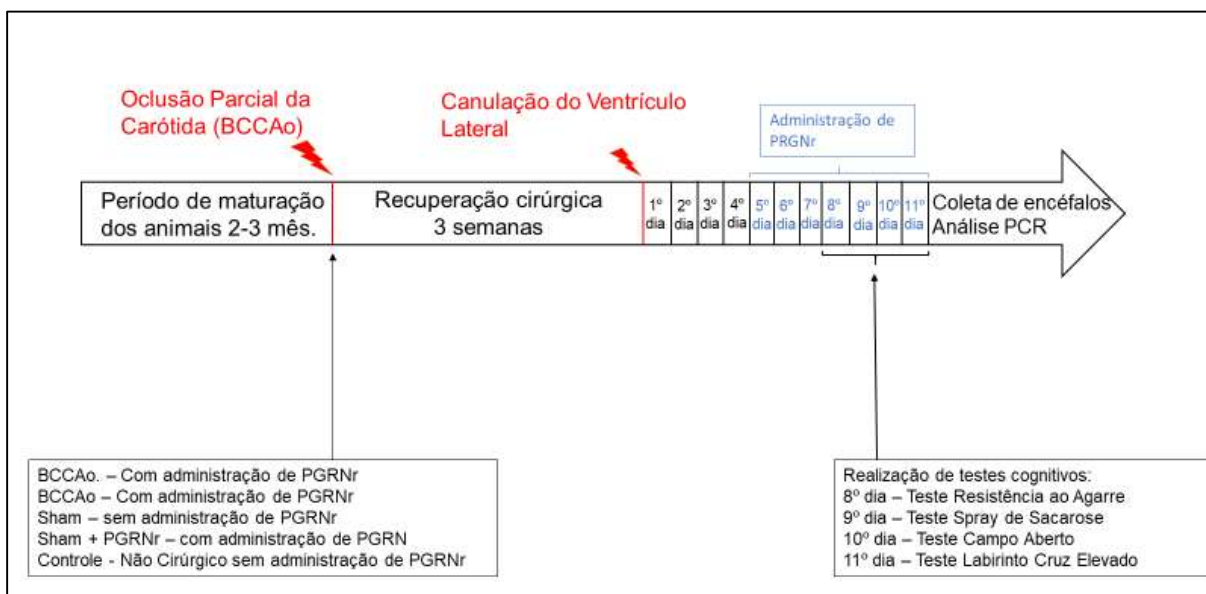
Oclusão Parcial da Carótida (BCCAo)

Canulação do Ventrículo Lateral

Administração de PRGNr

Período de maturação dos animais 2-3 mês.

Recuperação cirúrgica 3 semanas

| 1º dia | 2º dia | 3º dia | 4º dia | 5º dia | 6º dia | 7º dia | 8º dia | 9º dia | 10º dia | 11º dia |
|---|---|---|---|---|---|---|---|---|---|---|

Coleta de encéfalos Análise PCR

BCCAo. – Com administração de PGRNr
BCCAo – Com administração de PGRNr
Sham – sem administração de PGRNr
Sham + PGRNr – com administração de PGRN
Controle - Não Cirúrgico sem administração de PGRNr

Realização de testes cognitivos:
8º dia – Teste Resistência ao Agarre
9º dia – Teste Spray de Sacarose
10º dia – Teste Campo Aberto
11º dia – Teste Labirinto Cruz Elevado